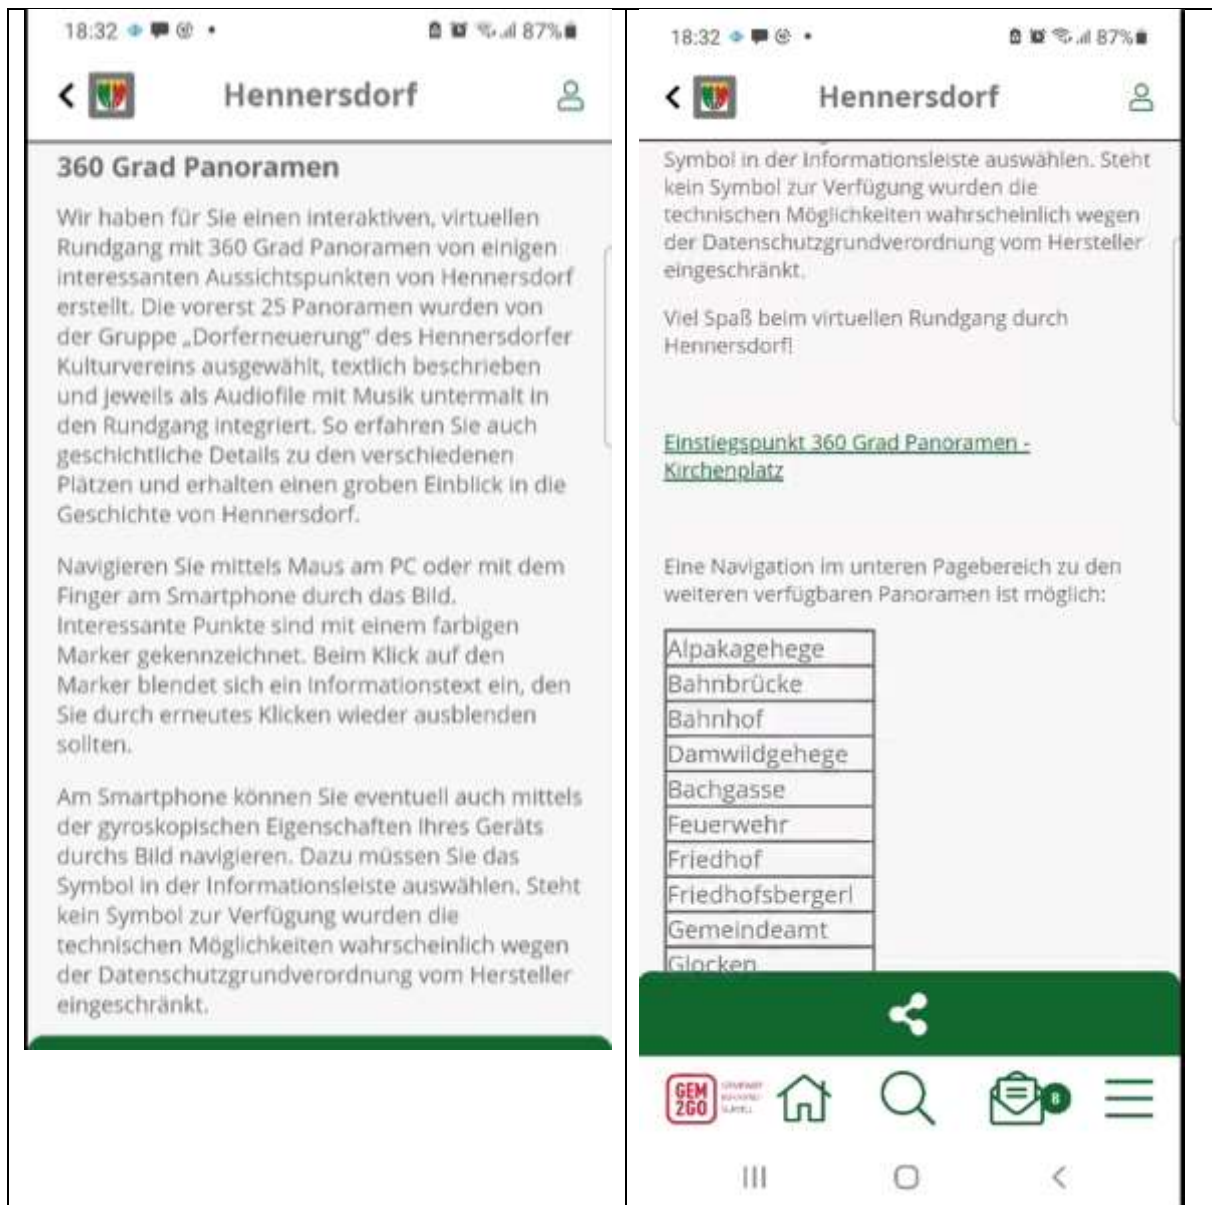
18:32 • 87%

Hennersdorf

360 Grad Panoramen

Wir haben für Sie einen interaktiven, virtuellen Rundgang mit 360 Grad Panoramen von einigen interessanten Aussichtspunkten von Hennersdorf erstellt. Die vorerst 25 Panoramen wurden von der Gruppe „Dorferneuerung" des Hennersdorfer Kulturvereins ausgewählt, textlich beschrieben und jeweils als Audiofile mit Musik untermalt in den Rundgang integriert. So erfahren Sie auch geschichtliche Details zu den verschiedenen Plätzen und erhalten einen groben Einblick in die Geschichte von Hennersdorf.

Navigieren Sie mittels Maus am PC oder mit dem Finger am Smartphone durch das Bild. Interessante Punkte sind mit einem farbigen Marker gekennzeichnet. Beim Klick auf den Marker blendet sich ein Informationstext ein, den Sie durch erneutes Klicken wieder ausblenden sollten.

Am Smartphone können Sie eventuell auch mittels der gyroskopischen Eigenschaften Ihres Geräts durchs Bild navigieren. Dazu müssen Sie das Symbol in der Informationsleiste auswählen. Steht kein Symbol zur Verfügung wurden die technischen Möglichkeiten wahrscheinlich wegen der Datenschutzgrundverordnung vom Hersteller eingeschränkt.

18:32 • 87%

Hennersdorf

Symbol in der Informationsleiste auswählen. Steht kein Symbol zur Verfügung wurden die technischen Möglichkeiten wahrscheinlich wegen der Datenschutzgrundverordnung vom Hersteller eingeschränkt.

Viel Spaß beim virtuellen Rundgang durch Hennersdorf!

Einstiegspunkt 360 Grad Panoramen - Kirchenplatz

Eine Navigation im unteren Pagebereich zu den weiteren verfügbaren Panoramen ist möglich:

| Alpakagehege |
|---|
| Bahnbrücke |
| Bahnhof |
| Damwildgehege |
| Bachgasse |
| Feuerwehr |
| Friedhof |
| Friedhofsbergerl |
| Gemeindeamt |
| Glocken |

GEM2GO

8